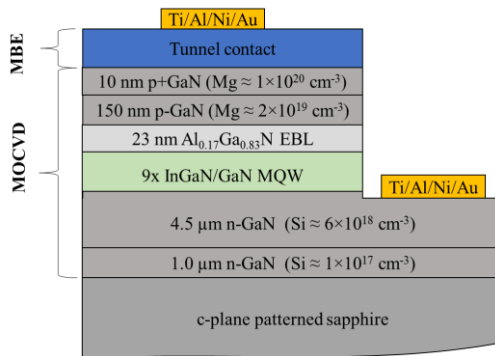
Ti/Al/Ni/Au

MBE

Tunnel contact

MOCVD

10 nm p+GaN (Mg ≈ $1\times10^{20}$ cm$^{-3}$)

150 nm p-GaN (Mg ≈ $2\times10^{19}$ cm$^{-3}$)

23 nm $Al_{0.17}Ga_{0.83}N$ EBL

9x InGaN/GaN MQW

Ti/Al/Ni/Au

4.5 μm n-GaN (Si ≈ $6\times10^{18}$ cm$^{-3}$)

1.0 μm n-GaN (Si ≈ $1\times10^{17}$ cm$^{-3}$)

c-plane patterned sapphire